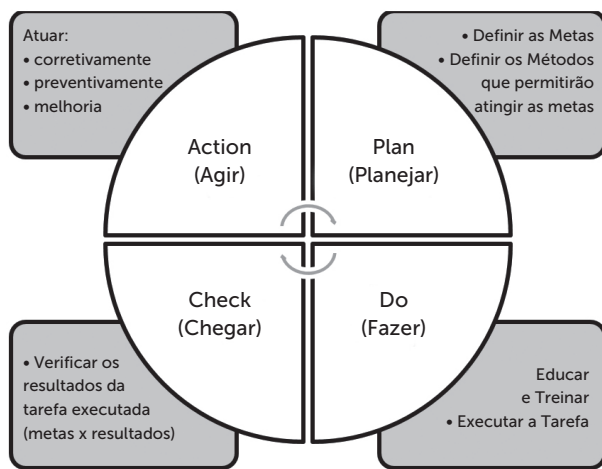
Atuar:
• corretivamente
• preventivamente
• melhoria

• Definir as Metas
• Definir os Métodos que permitirão atingir as metas

Action
(Agir)

Plan
(Planejar)

Check
(Chegar)

Do
(Fazer)

• Verificar os resultados da tarefa executada (metas x resultados)

Educar
e Treinar
• Executar a Tarefa